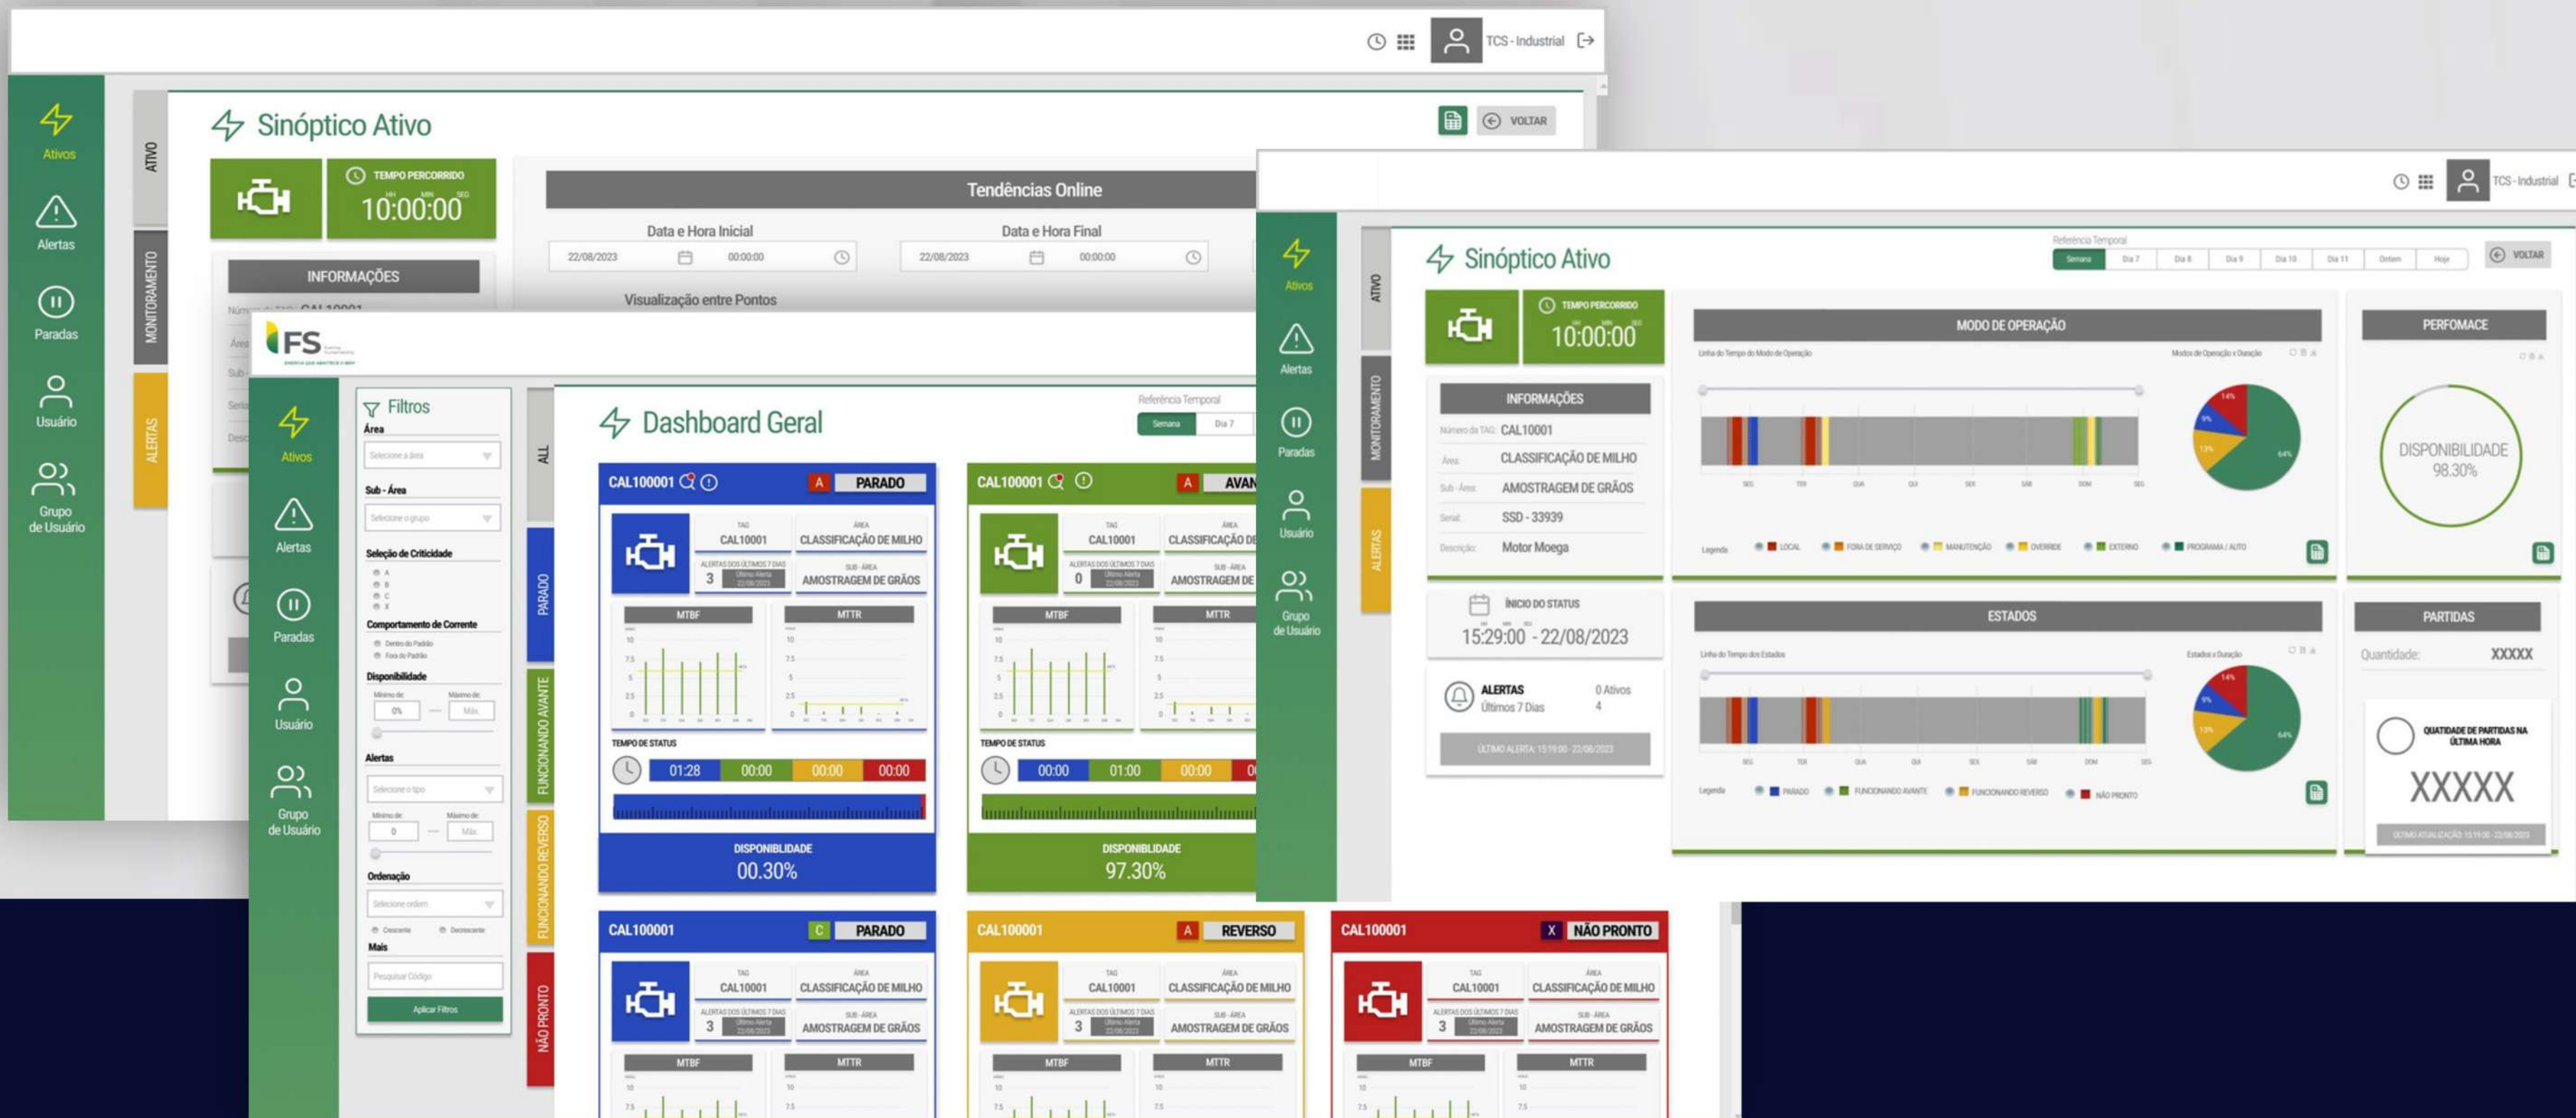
TCS - Industrial

Ativos
Alertas
Paradas
Usuário
Grupo de Usuário

ATIVO
MONITORAMENTO
ALERTAS

Sinóptico Ativo

VOLTAR

TEMPO PERCORRIDO
10:00:00

INFORMAÇÕES

Tendências Online
Data e Hora Inicial
22/08/2023 00:00:00
Data e Hora Final
22/08/2023 00:00:00
Visualização entre Pontos

FS

Ativos
Alertas
Paradas
Usuário
Grupo de Usuário

Filtros
Área
Selecione a área
Sub - Área
Selecione o grupo
Seleção de Criticidade
A
B
C
X
Comportamento de Corrente
Dentro do Padrão
Fora do Padrão
Disponibilidade
Mínimo de: 0%
Máximo de: Máx.
Alertas
Selecione o tipo
Mínimo de: 0
Máximo de: Máx.
Ordenação
Selecione ordem
Crescente
Decrescente
Mais
Pesquisar Código
Aplicar Filtros

ALL
PARADO
FUNCIONANDO AVANTE
FUNCIONANDO REVERSO
NÃO PRONTO

Dashboard Geral

Referência Temporal
Semana
Dia 7

CAL100001 A PARADO
TAG CAL10001
ÁREA CLASSIFICAÇÃO DE MILHO
ALERTAS DOS ÚLTIMOS 7 DIAS 3
SUB - ÁREA AMOSTRAGEM DE GRÃOS
MTBF
MTTR
TEMPO DE STATUS
01:28 00:00 00:00 00:00
DISPONIBILIDADE
00.30%

CAL100001 A AVAN
TAG CAL10001
ÁREA CLASSIFICAÇÃO DE
ALERTAS DOS ÚLTIMOS 7 DIAS 0
SUB - ÁREA AMOSTRAGEM DE
MTBF
MTTR
TEMPO DE STATUS
00:00 01:00 00:00
DISPONIBILIDADE
97.30%

CAL100001 C PARADO
TAG CAL10001
ÁREA CLASSIFICAÇÃO DE MILHO
3
SUB - ÁREA AMOSTRAGEM DE GRÃOS
MTBF
MTTR

CAL100001 A REVERSO
TAG CAL10001
ÁREA CLASSIFICAÇÃO DE MILHO
3
SUB - ÁREA AMOSTRAGEM DE GRÃOS
MTBF
MTTR

CAL100001 X NÃO PRONTO
TAG CAL10001
ÁREA CLASSIFICAÇÃO DE MILHO
3
SUB - ÁREA AMOSTRAGEM DE GRÃOS
MTBF
MTTR

TCS - Industrial

Ativos
Alertas
Paradas
Usuário
Grupo de Usuário

ATIVO
MONITORAMENTO
ALERTAS

Sinóptico Ativo

Referência Temporal
Semana | Dia 7 | Dia 8 | Dia 9 | Dia 10 | Dia 11 | Ontem | Hoje
VOLTAR

TEMPO PERCORRIDO
10:00:00

INFORMAÇÕES
Número da TAG: CAL10001
Área: CLASSIFICAÇÃO DE MILHO
Sub - Área: AMOSTRAGEM DE GRÃOS
Serial: SSD - 33939
Descrição: Motor Moega

INÍCIO DO STATUS
15:29:00 - 22/08/2023

ALERTAS
Últimos 7 Dias
0 Ativos
4
ÚLTIMO ALERTA: 15:19:00 - 22/08/2023

MODO DE OPERAÇÃO
Linha do Tempo do Modo de Operação
Modos de Operação x Duração
SEG TER QUA QUI SEX SÁB DOM SEG
Legenda LOCAL FORA DE SERVIÇO MANUTENÇÃO OVERRIDE EXTERNO PROGRAMA / AUTO

ESTADOS
Linha do Tempo dos Estados
Estados x Duração
Legenda PARADO FUNCIONANDO AVANTE FUNCIONANDO REVERSO NÃO PRONTO

PERFOMACE
DISPONIBILIDADE
98.30%

PARTIDAS
Quantidade: XXXXX
QUANTIDADE DE PARTIDAS NA ÚLTIMA HORA
XXXXX
ÚLTIMA ATUALIZAÇÃO: 15:19:00 - 22/08/2023